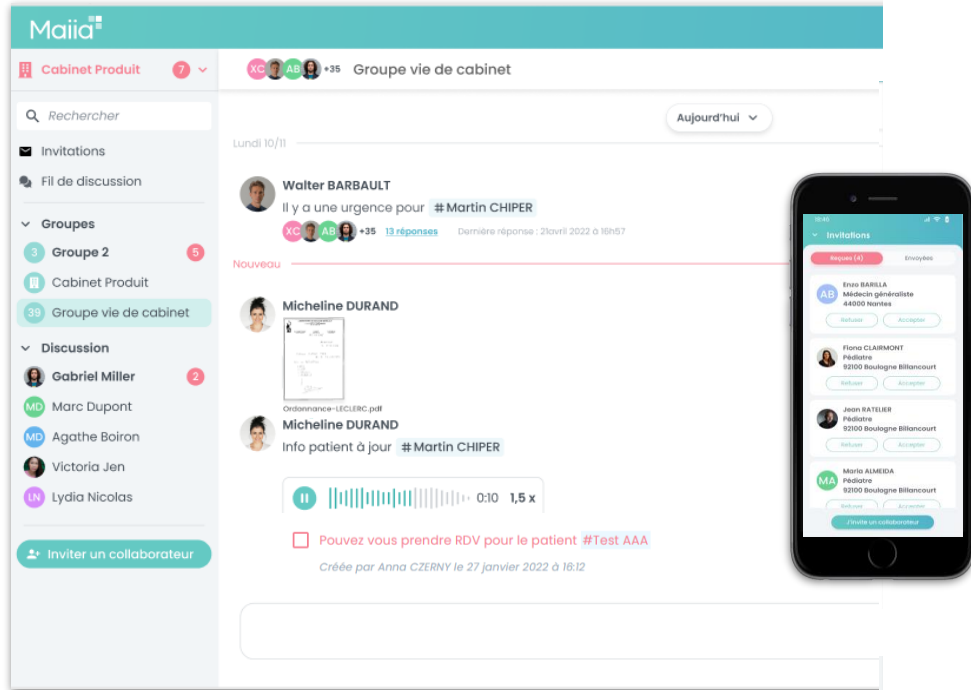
Maiia

Cabinet Produit 7

XC AB +35 Groupe vie de cabinet

Rechercher

Invitations

Fil de discussion

Groupes

3 Groupe 2 5

Cabinet Produit

39 Groupe vie de cabinet

Discussion

Gabriel Miller 2

MD Marc Dupont

MD Agathe Boiron

Victoria Jen

LN Lydia Nicolas

Inviter un collaborateur

Aujourd'hui

Lundi 10/11

Walter BARBAULT

Il y a une urgence pour #Martin CHIPER

XC AB +35 13 réponses Dernière réponse : 21avril 2022 à 16h57

Nouveau

Micheline DURAND

Ordonnance-LECLERC.pdf

Micheline DURAND

Info patient à jour #Martin CHIPER

0:10 1,5 x

Pouvez vous prendre RDV pour le patient #Test AAA

Créée par Anna CZERNY le 27 janvier 2022 à 16:12

16:40

Invitations

Reçues (4) Envoyées

AB Enzo BARILLA Médecin généraliste 44000 Nantes

Refuser Accepter

Fiona CLAIRMONT Pédiatre 92100 Boulogne Billancourt

Refuser Accepter

Jean RATELIER Pédiatre 92100 Boulogne Billancourt

Refuser Accepter

MA Maria ALMEIDA Pédiatre 92100 Boulogne Billancourt

Refuser Accepter

Inviter un collaborateur